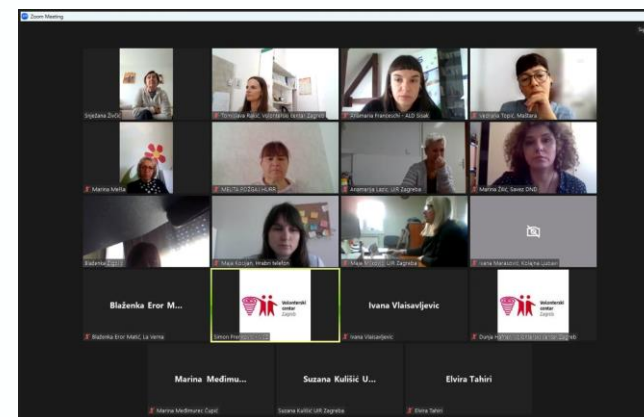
Zoom Meeting

Snježana Živčić

Tomislava Kukić, Volonterski centar Zagreb

Emanuela Franceschi - ALD Sisak

Vesna Topić, Mali Korak

Marina Mešla

MELITA POŽGAJ HURF

Anamarija Lazo, UiR Zagreba

Marina Žižić, Savez DND

Blaženka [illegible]

Maja Kocijan, mobilni telefon

Maja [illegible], UiR Zagreba

Ivana Marasović, Kolajna Ljubavi

Blaženka Eror M...

Blaženka Eror Matić, La Verna

volonterski centar Zagreb

Simon Pren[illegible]

Ivana Vlaisavljevic

Ivana Vlaisavljević

volonterski centar Zagreb

Dunja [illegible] Zagreb

Marina Međimu...

Marina Međimurec Čupić

Suzana Kulišić U...

Suzana Kulišić UiR Zagreba

Elvira Tahiri

Elvira Tahiri